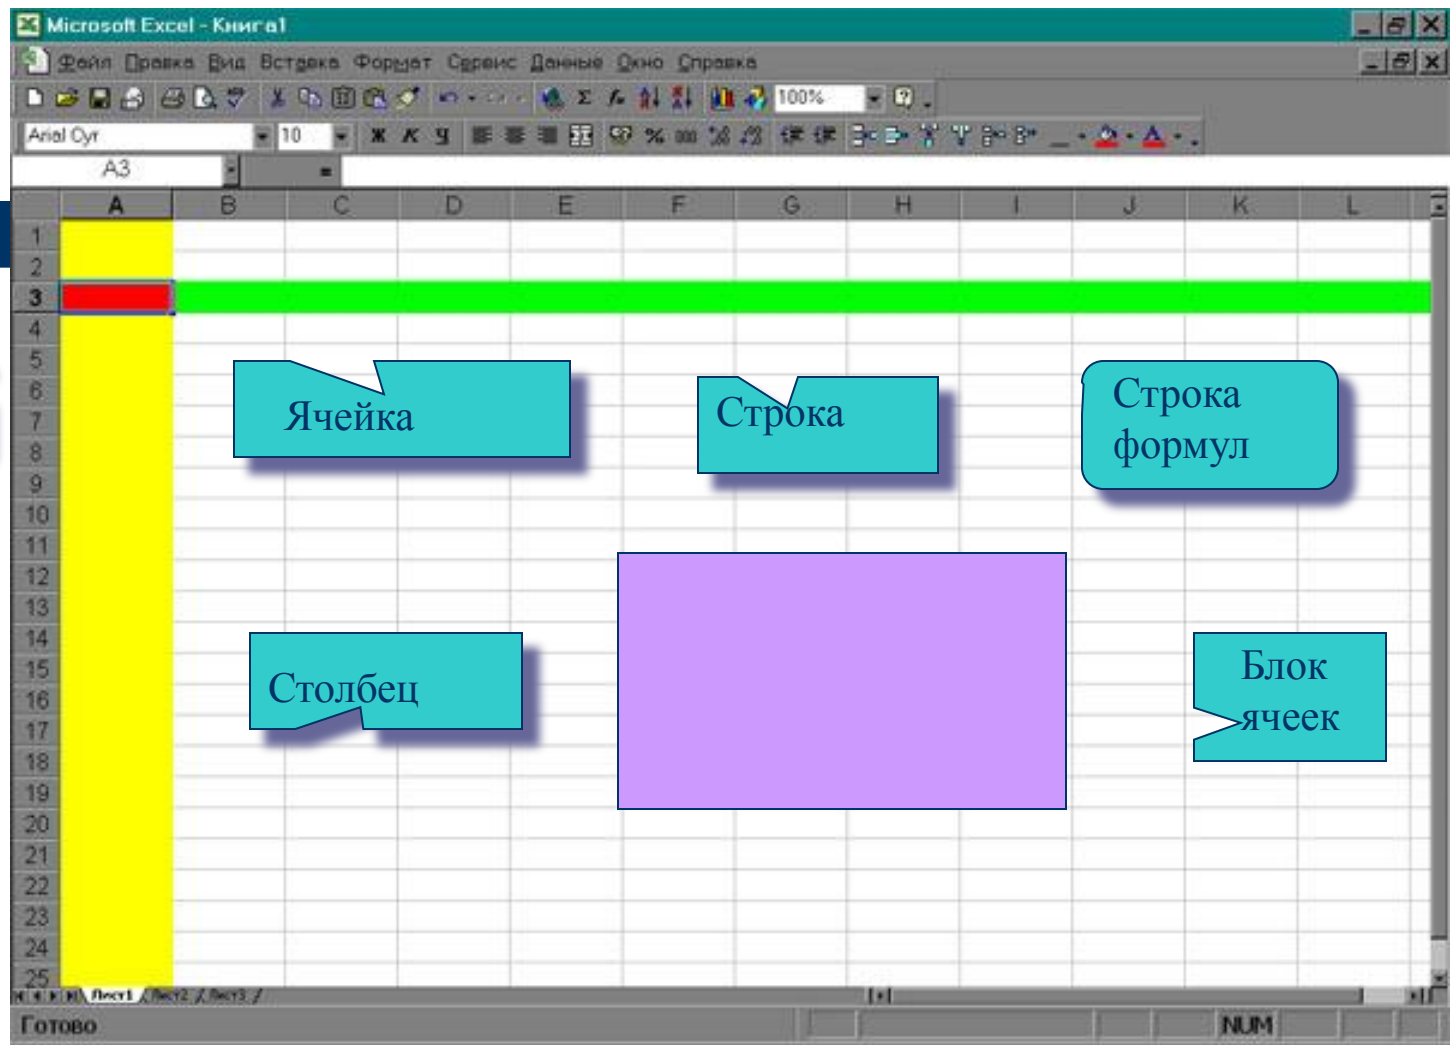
Microsoft Excel - Книга1

Файл Правка Вид Вставка Формат Сервис Данные Окно Справка

100%

Arial Cyr 10

A3 =

| | A | B | C | D | E | F | G | H | I | J | K | L |
|---|---|---|---|---|---|---|---|---|---|---|---|---|
| 1 | | | | | | | | | | | | |
| 2 | | | | | | | | | | | | |
| 3 | | | | | | | | | | | | |
| 4 | | | | | | | | | | | | |
| 5 | | | | | | | | | | | | |
| 6 | | | | | | | | | | | | |
| 7 | | | | | | | | | | | | |
| 8 | | | | | | | | | | | | |
| 9 | | | | | | | | | | | | |
| 10 | | | | | | | | | | | | |
| 11 | | | | | | | | | | | | |
| 12 | | | | | | | | | | | | |
| 13 | | | | | | | | | | | | |
| 14 | | | | | | | | | | | | |
| 15 | | | | | | | | | | | | |
| 16 | | | | | | | | | | | | |
| 17 | | | | | | | | | | | | |
| 18 | | | | | | | | | | | | |
| 19 | | | | | | | | | | | | |
| 20 | | | | | | | | | | | | |
| 21 | | | | | | | | | | | | |
| 22 | | | | | | | | | | | | |
| 23 | | | | | | | | | | | | |
| 24 | | | | | | | | | | | | |
| 25 | | | | | | | | | | | | |

Ячейка

Строка

Строка формул

Столбец

Блок ячеек

Лист1 Лист2 Лист3

Готово NUM